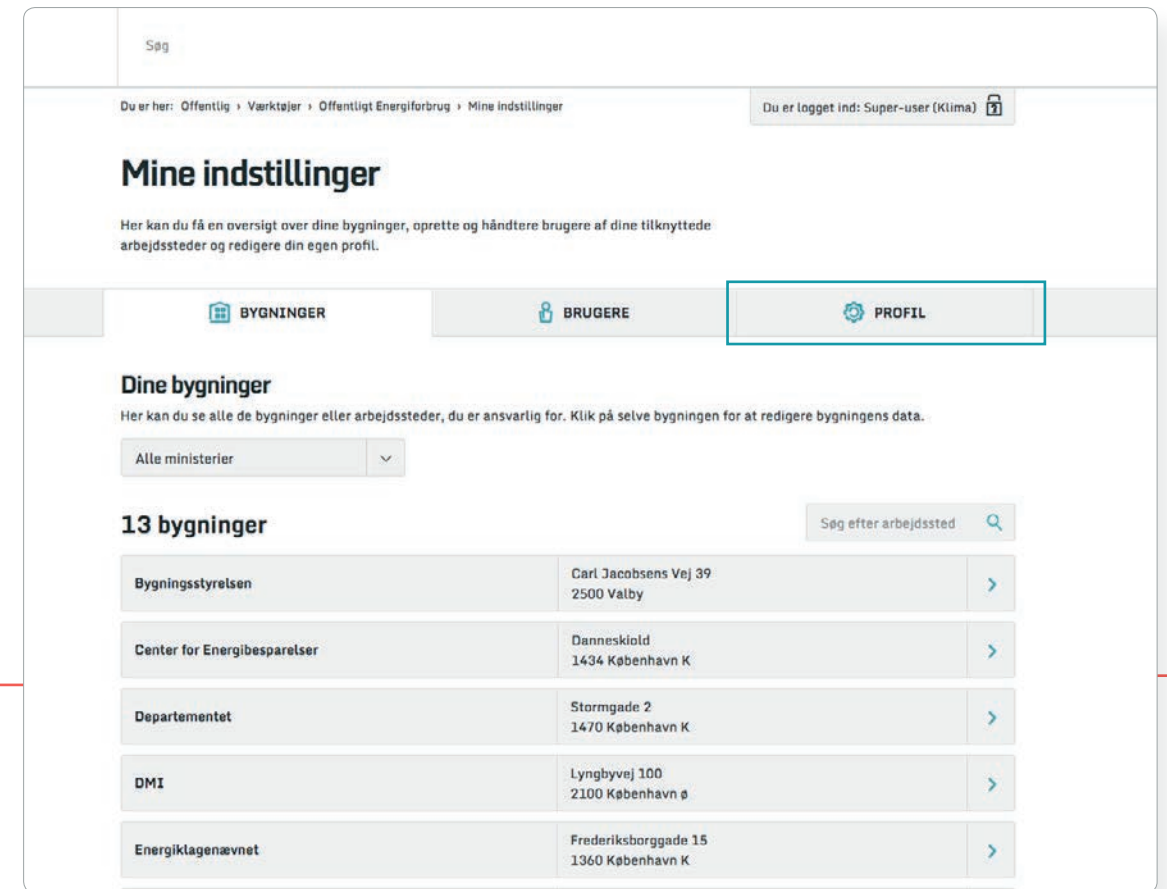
Søg

Du er her: Offentlig › Værktøjer › Offentligt Energiforbrug › Mine indstillinger

Du er logget ind: Super-user (Klima)

Mine indstillinger

Her kan du få en oversigt over dine bygninger, oprette og håndtere brugere af dine tilknyttede arbejdssteder og redigere din egen profil.

BYGNINGER

BRUGERE

PROFIL

Dine bygninger

Her kan du se alle de bygninger eller arbejdssteder, du er ansvarlig for. Klik på selve bygningen for at redigere bygningens data.

Alle ministerier

13 bygninger

Søg efter arbejdssted

| | | |
|---|---|---|
| Bygningsstyrelsen | Carl Jacobsens Vej 39 2500 Valby | › |
| Center for Energibesparelser | Danneskiold 1434 København K | › |
| Departementet | Stormgade 2 1470 København K | › |
| DMI | Lyngbyvej 100 2100 København ø | › |
| Energiklagenævnet | Frederiksborggade 15 1360 København K | › |